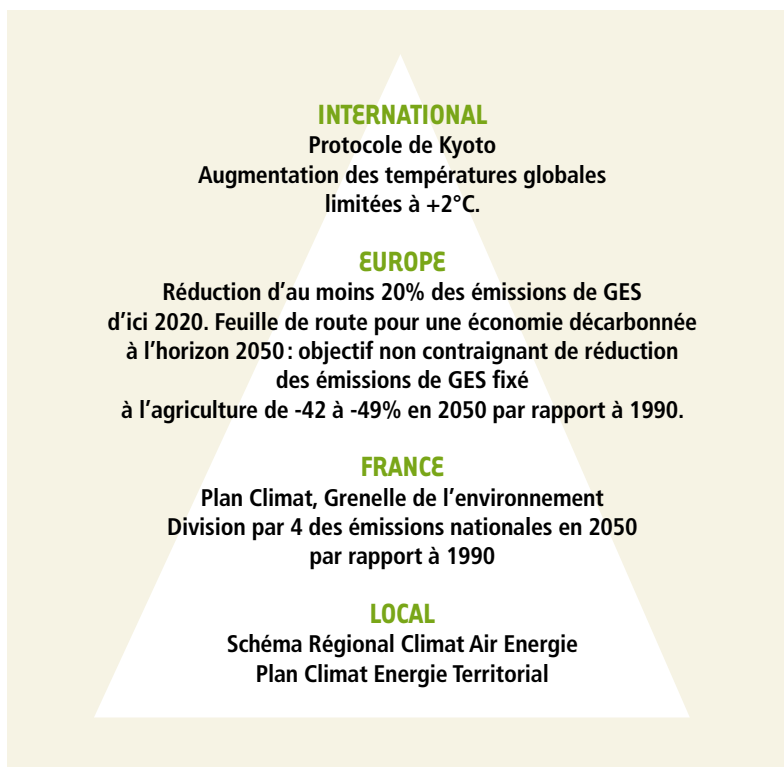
INTERNATIONAL
Protocole de Kyoto
Augmentation des températures globales limitées à +2°C.

EUROPE
Réduction d'au moins 20% des émissions de GES d'ici 2020. Feuille de route pour une économie décarbonnée à l'horizon 2050 : objectif non contraignant de réduction des émissions de GES fixé à l'agriculture de -42 à -49% en 2050 par rapport à 1990.

FRANCE
Plan Climat, Grenelle de l'environnement
Division par 4 des émissions nationales en 2050 par rapport à 1990

LOCAL
Schéma Régional Climat Air Energie
Plan Climat Energie Territorial